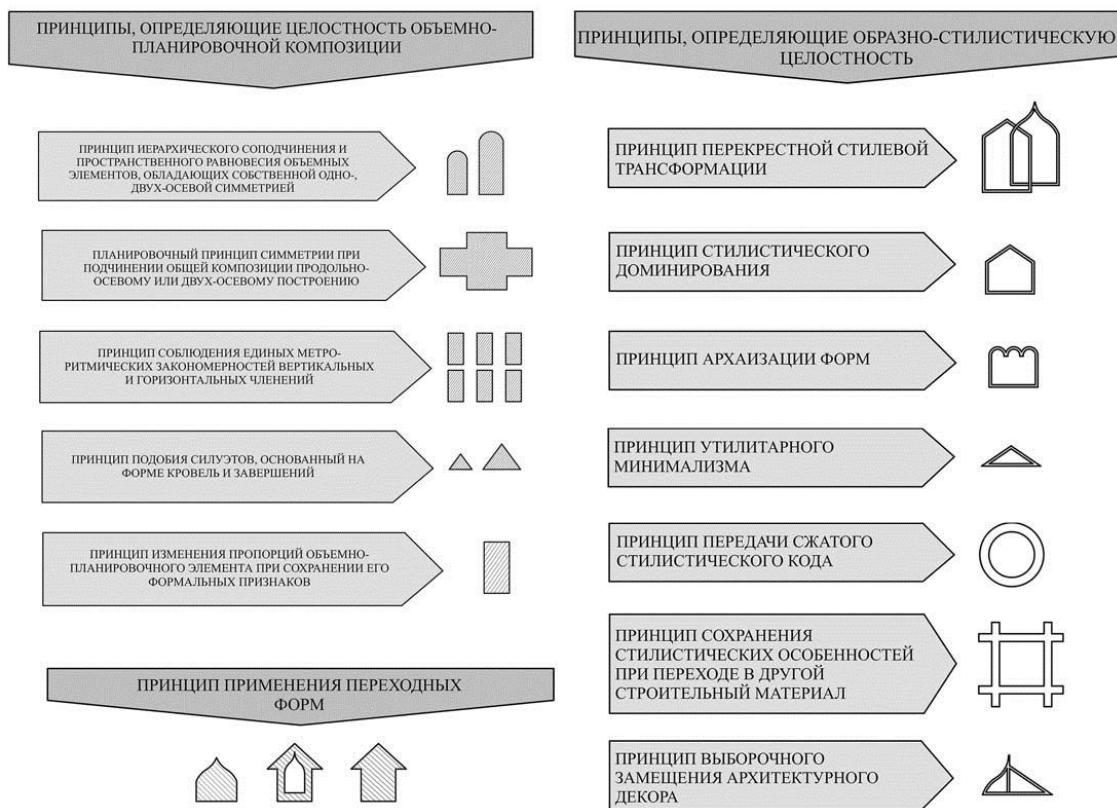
ПРИНЦИПЫ, ОПРЕДЕЛЯЮЩИЕ ЦЕЛОСТНОСТЬ ОБЪЕМНО-ПЛАНИРОВОЧНОЙ КОМПОЗИЦИИ

ПРИНЦИП ИЕРАРХИЧЕСКОГО СОПОДЧИНЕНИЯ И ПРОСТРАНСТВЕННОГО РАВНОВЕСИЯ ОБЪЕМНЫХ ЭЛЕМЕНТОВ, ОБЛАДАЮЩИХ СОБСТВЕННОЙ ОДНО-, ДВУХ-ОСЕВОЙ СИММЕТРИЕЙ

ПЛАНИРОВОЧНЫЙ ПРИНЦИП СИММЕТРИИ ПРИ ПОДЧИНЕНИИ ОБЩЕЙ КОМПОЗИЦИИ ПРОДОЛЬНО-ОСЕВОМУ ИЛИ ДВУХ-ОСЕВОМУ ПОСТРОЕНИЮ

ПРИНЦИП СОБЛЮДЕНИЯ ЕДИНЫХ МЕТРО-РИТМИЧЕСКИХ ЗАКОНОМЕРНОСТЕЙ ВЕРТИКАЛЬНЫХ И ГОРИЗОНТАЛЬНЫХ ЧЛЕНЕНИЙ

ПРИНЦИП ПОДОБИЯ СИЛУЭТОВ, ОСНОВАННЫЙ НА ФОРМЕ КРОВЕЛЬ И ЗАВЕРШЕНИЙ

ПРИНЦИП ИЗМЕНЕНИЯ ПРОПОРЦИЙ ОБЪЕМНО-ПЛАНИРОВОЧНОГО ЭЛЕМЕНТА ПРИ СОХРАНЕНИИ ЕГО ФОРМАЛЬНЫХ ПРИЗНАКОВ

ПРИНЦИП ПРИМЕНЕНИЯ ПЕРЕХОДНЫХ ФОРМ

ПРИНЦИПЫ, ОПРЕДЕЛЯЮЩИЕ ОБРАЗНО-СТИЛИСТИЧЕСКУЮ ЦЕЛОСТНОСТЬ

ПРИНЦИП ПЕРЕКРЕСТНОЙ СТИЛЕВОЙ ТРАНСФОРМАЦИИ

ПРИНЦИП СТИЛИСТИЧЕСКОГО ДОМИНИРОВАНИЯ

ПРИНЦИП АРХАИЗАЦИИ ФОРМ

ПРИНЦИП УТИЛИТАРНОГО МИНИМАЛИЗМА

ПРИНЦИП ПЕРЕДАЧИ СЖАТОГО СТИЛИСТИЧЕСКОГО КОДА

ПРИНЦИП СОХРАНЕНИЯ СТИЛИСТИЧЕСКИХ ОСОБЕННОСТЕЙ ПРИ ПЕРЕХОДЕ В ДРУГОЙ СТРОИТЕЛЬНЫЙ МАТЕРИАЛ

ПРИНЦИП ВЫБОРОЧНОГО ЗАМЕЩЕНИЯ АРХИТЕКТУРНОГО ДЕКОРА